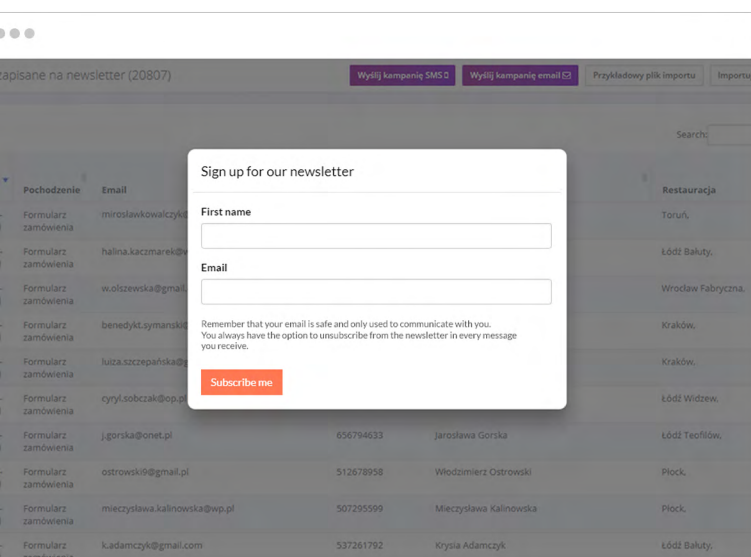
zapisane na newsletter (20807)

Wyślij kampanię SMS

Wyślij kampanię email

Przykładowy plik importu

Import

Search:

Pochodzenie | Email | Restauracja

Formularz zamówienia | mirosławkowalczyk@ | Toruń,

Formularz zamówienia | halina.kaczmarek@ | Łódź Bałuty,

Formularz zamówienia | w.olszewska@gmail. | Wrocław Fabryczna,

Formularz zamówienia | benedykt.symanski@ | Kraków,

Formularz zamówienia | luiza.szczepańska@ | Kraków,

Formularz zamówienia | cyryl.sobczak@op.pl | Łódź Widzew,

Formularz zamówienia | j.gorska@onet.pl | 656794633 | Jarosława Gorska | Łódź Teofilów,

Formularz zamówienia | ostrowski9@gmail.pl | 512678958 | Włodzimierz Ostrowski | Płock,

Formularz zamówienia | mieczysława.kalinowska@wp.pl | 507295599 | Mieczysława Kalinowska | Płock,

Formularz | k.adamczyk@gmail.com | 537261792 | Krysia Adamczyk | Łódź Bałuty,

Sign up for our newsletter

First name

Email

Remember that your email is safe and only used to communicate with you. You always have the option to unsubscribe from the newsletter in every message you receive.

Subscribe me